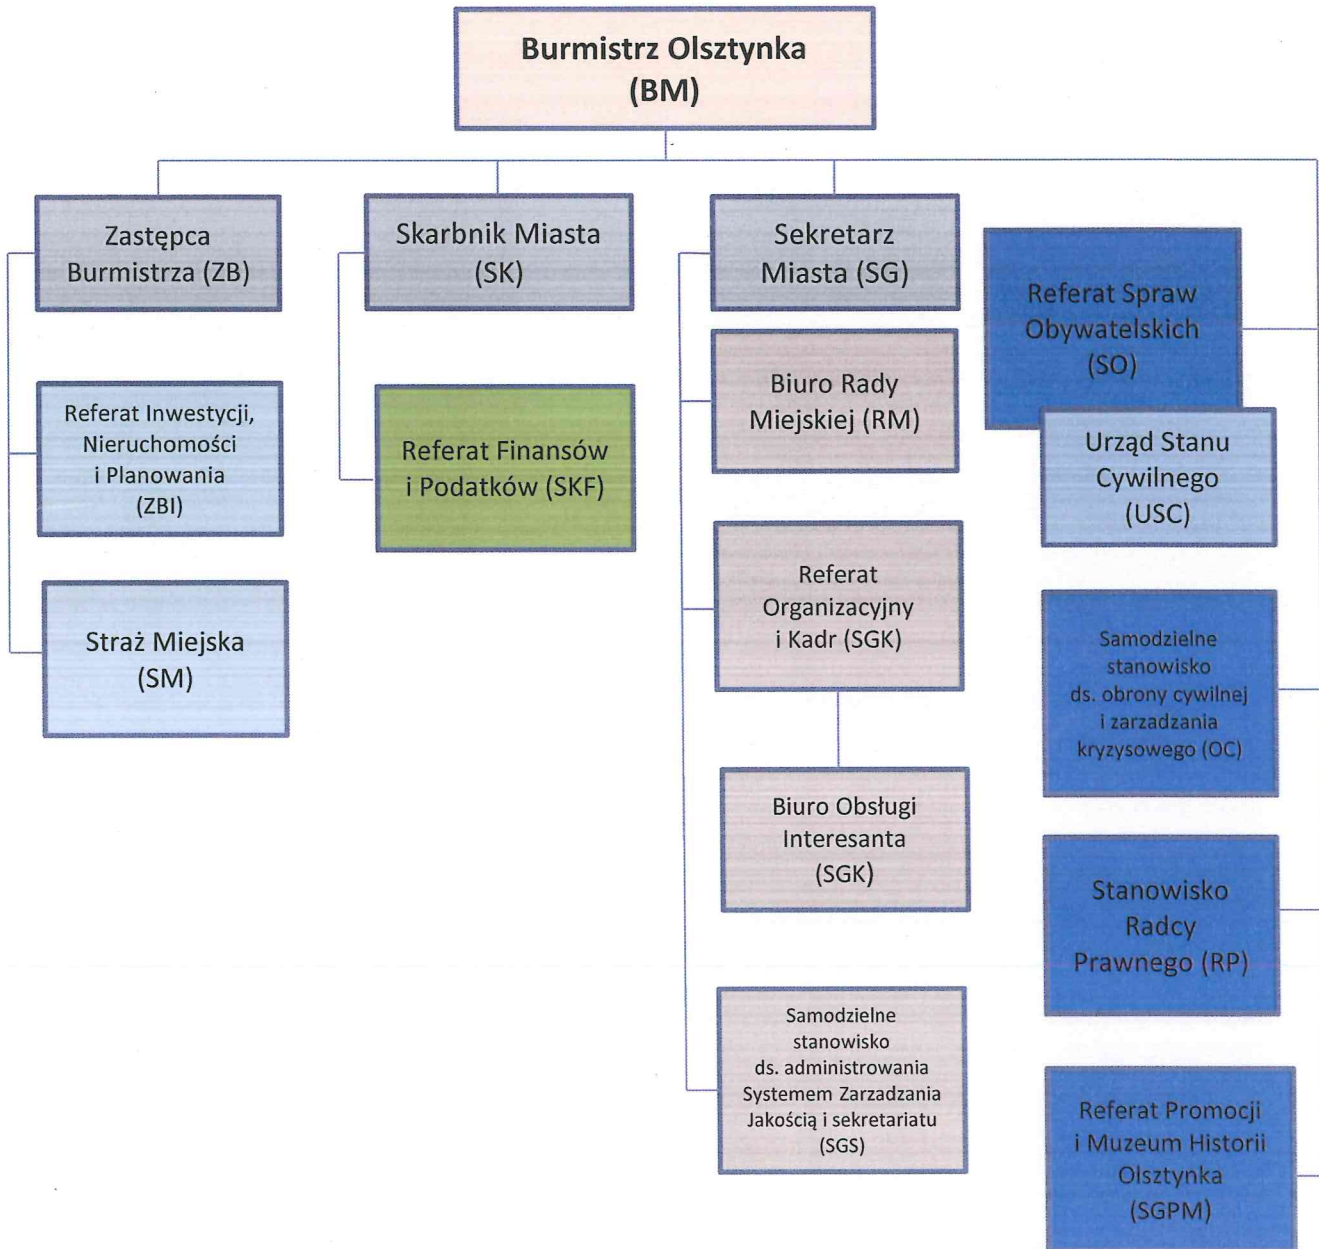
Burmistrz Olsztynka (BM)

Zastępca Burmistrza (ZB)

Referat Inwestycji, Nieruchomości i Planowania (ZBI)

Straż Miejska (SM)

Skarbnik Miasta (SK)

Referat Finansów i Podatków (SKF)

Sekretarz Miasta (SG)

Biuro Rady Miejskiej (RM)

Referat Organizacyjny i Kadr (SGK)

Biuro Obsługi Interesanta (SGK)

Samodzielne stanowisko ds. administrowania Systemem Zarzadzania Jakością i sekretariatu (SGS)

Referat Spraw Obywatelskich (SO)

Urząd Stanu Cywilnego (USC)

Samodzielne stanowisko ds. obrony cywilnej i zarzadzania kryzysowego (OC)

Stanowisko Radcy Prawnego (RP)

Referat Promocji i Muzeum Historii Olsztynka (SGPM)